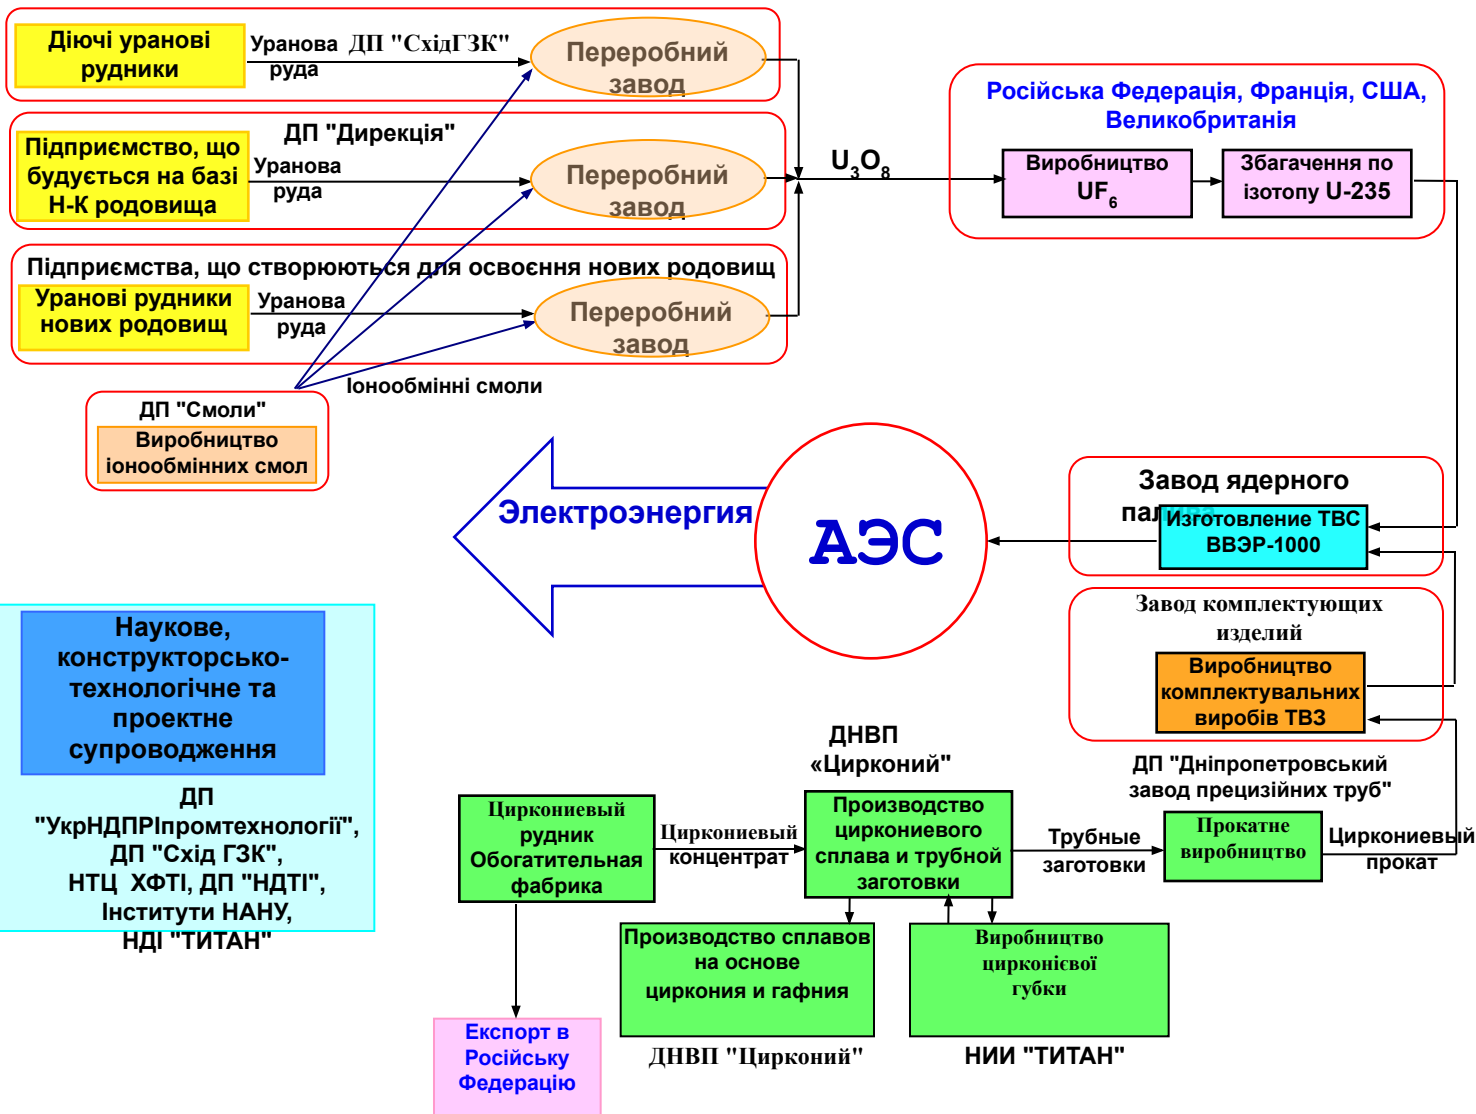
Діючі уранові рудники

Уранова руда

ДП "СхідГЗК"

Переробний завод

ДП "Дирекція"

Підприємство, що будується на базі Н-К родовища

Уранова руда

Переробний завод

Підприємства, що створюються для освоєння нових родовищ

Уранові рудники нових родовищ

Уранова руда

Переробний завод

$U_3O_8$

Російська Федерація, Франція, США, Великобританія

Виробництво $UF_6$

Збагачення по ізотопу U-235

Іонообмінні смоли

ДП "Смоли"

Виробництво іонообмінних смол

Электроэнергия

АЭС

Завод ядерного палива

Изготовление ТВС ВВЭР-1000

Завод комплектующих изделий

Виробництво комплектувальних виробів ТВЗ

Наукове, конструкторсько-технологічне та проектне супроводження

ДП "УкрНДПРІпромтехнології", ДП "Схід ГЗК", НТЦ ХФТІ, ДП "НДТІ", Інститути НАНУ, НДІ "ТИТАН"

ДНВП «Цирконий"

ДП "Дніпропетровський завод прецизійних труб"

Циркониевый рудник Обогатительная фабрика

Циркониевый концентрат

Производство циркониевого сплава и трубной заготовки

Трубные заготовки

Прокатне виробництво

Циркониевый прокат

Производство сплавов на основе циркония и гафния

Виробництво цирконієвої губки

Експорт в Російську Федерацію

ДНВП "Цирконий"

НИИ "ТИТАН"